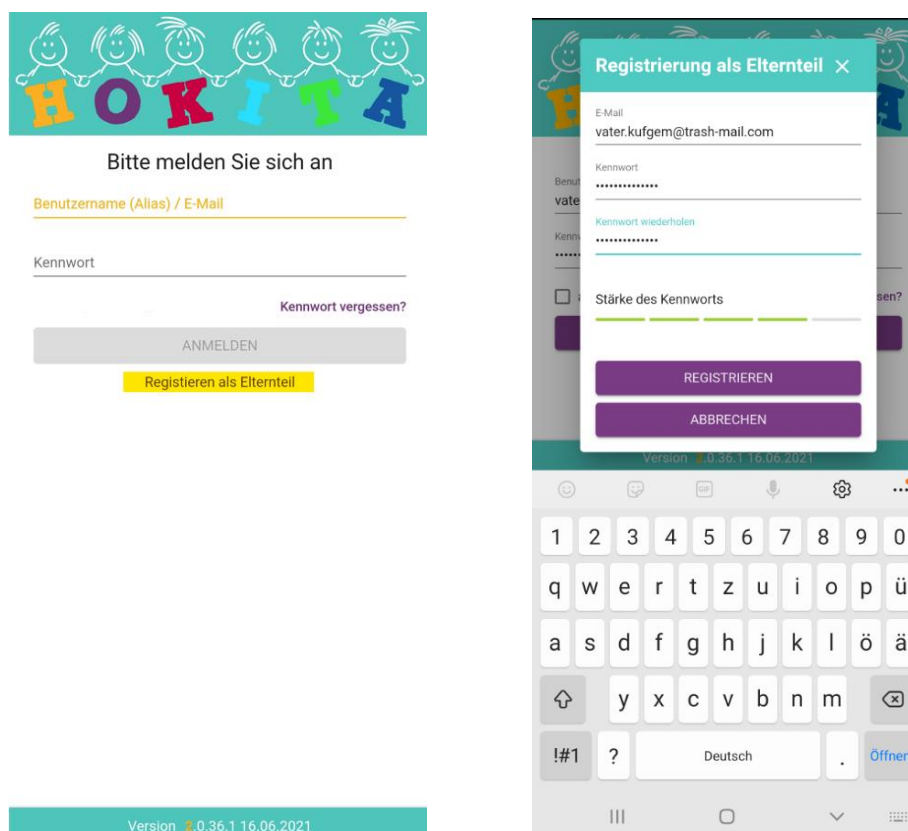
HOKITA

Bitte melden Sie sich an

Benutzername (Alias) / E-Mail

Kennwort

Kennwort vergessen?

ANMELDEN

Registieren als Elternteil

Version 2.0.36.1 16.06.2021

Registrierung als Elternteil ×

E-Mail
vater.kufgem@trash-mail.com

Kennwort
••••••••••••••

Kennwort wiederholen
••••••••••••••

Stärke des Kennworts

REGISTRIEREN

ABBRECHEN

Version 2.0.36.1 16.06.2021

GIF

1 2 3 4 5 6 7 8 9 0

q w e r t z u i o p ü

a s d f g h j k l ö ä

y x c v b n m

!#1 ? Deutsch . Öffnen